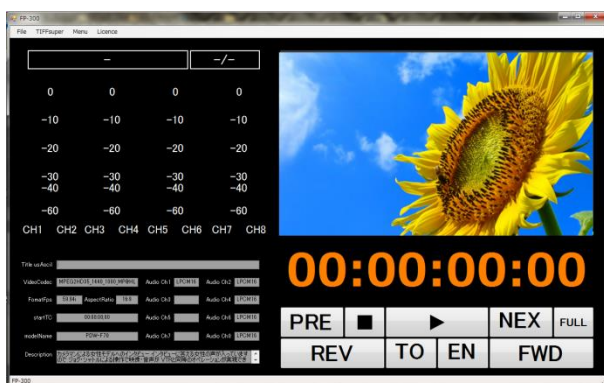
FP-300

File TIFFauper Menu Licence

–
–/–

0 0 0 0
–10 –10 –10 –10
–20 –20 –20 –20
–30 –30 –30 –30
–40 –40 –40 –40
–60 –60 –60 –60

CH1 CH2 CH3 CH4 CH5 CH6 CH7 CH8

Title usAscii

VideoCodec MPEG2HD35_1440_1080_MP@HL Audio Ch1 LPCM16 Audio Ch2 LPCM16

FormatFps 59.94i AspectRatio 16:9 Audio Ch3 Audio Ch4 LPCM16

startTC 00:00:00;00 Audio Ch5 Audio Ch6 LPCM16

modelName PDW-F70 Audio Ch7 Audio Ch8 LPCM16

Description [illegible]

00:00:00:00

PRE ■ ▶ NEX FULL

REV TO EN FWD

FP-300